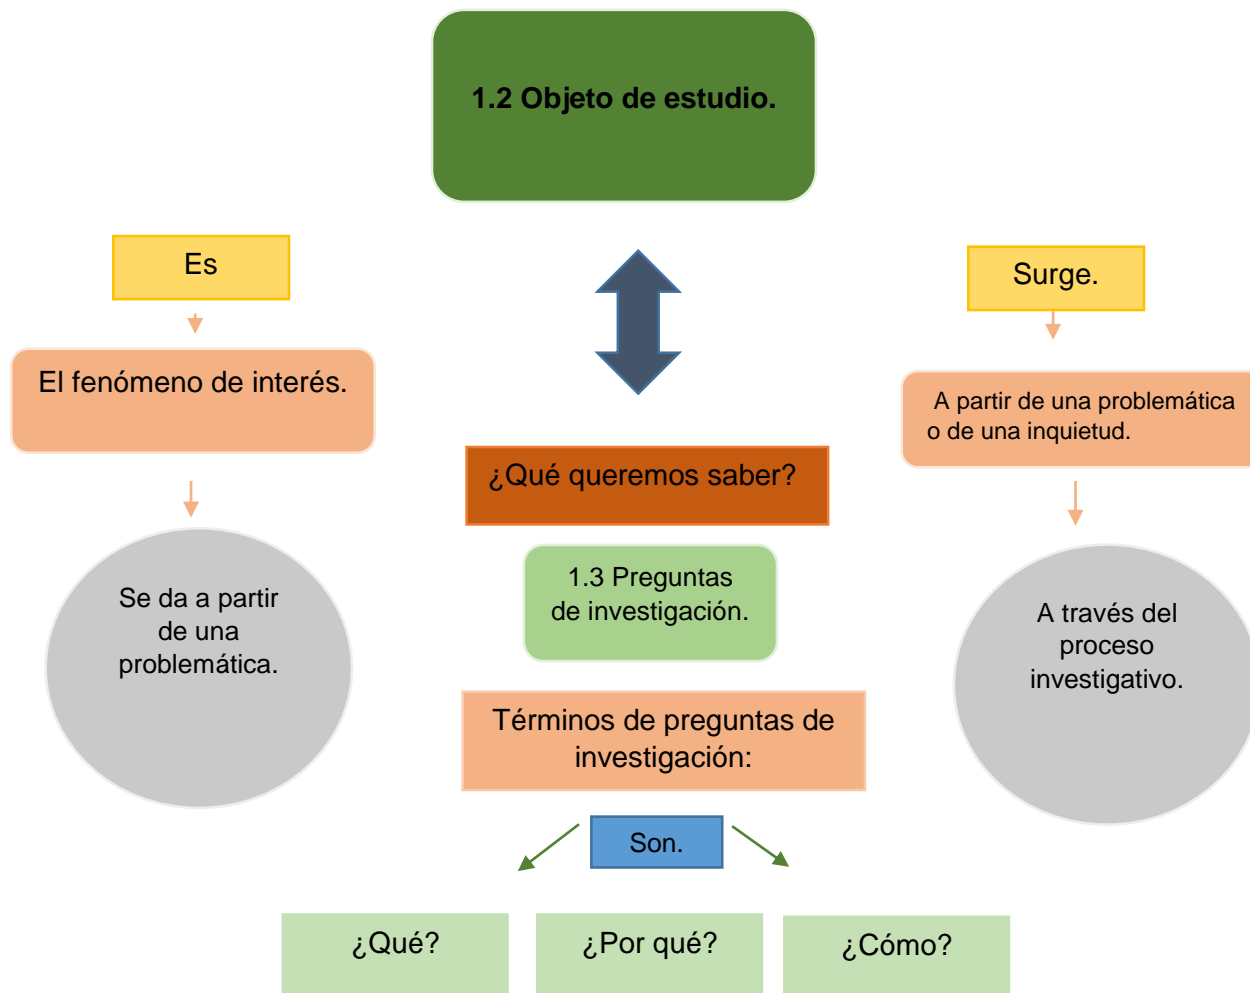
1.2 Objeto de estudio.

Es

El fenómeno de interés.

Se da a partir de una problemática.

¿Qué queremos saber?

1.3 Preguntas de investigación.

Términos de preguntas de investigación:

Son.

¿Qué?

¿Por qué?

¿Cómo?

Surge.

A partir de una problemática o de una inquietud.

A través del proceso investigativo.